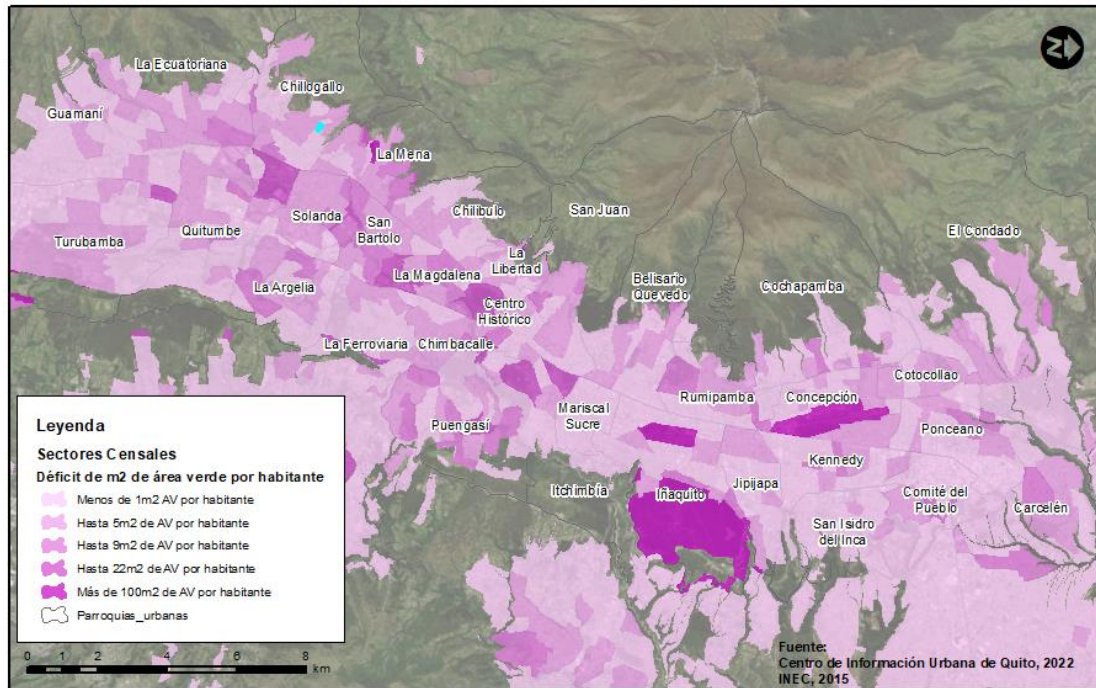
La Ecuatoriana
Chillogallo
Guamaní
La Mena
Chilibulo
San Juan
Solanda
San Bartolo
Quitumbe
Turubamba
La Libertad
La Magdalena
La Argelia
Centro Histórico
Belisario Quevedo
Cochapamba
El Condado
La Ferroviaria
Chimbacalle
Cotocollao
Rumipamba
Concepción
Mariscal Sucre
Puengasí
Ponceano
Kennedy
Jipijapa
Itchimbía
Iñaquito
Comité del Pueblo
Carcelén
San Isidro del Inca

Leyenda
Sectores Censales
Déficit de m2 de área verde por habitante
Menos de 1m2 AV por habitante
Hasta 5m2 de AV por habitante
Hasta 9m2 de AV por habitante
Hasta 22m2 de AV por habitante
Más de 100m2 de AV por habitante
Parroquias_urbanas

0 1 2 4 6 8 km

Fuente:
Centro de Información Urbana de Quito, 2022
INEC, 2015